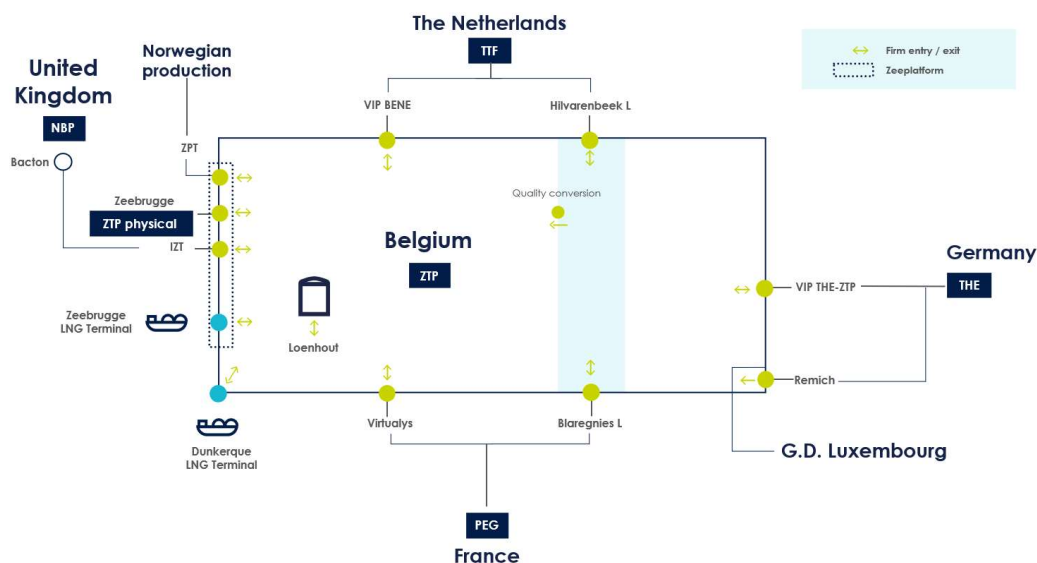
The Netherlands

TTF

Firm entry / exit

Zeeplatform

United Kingdom

NBP

Norwegian production

ZPT

Bacton

VIP BENE

Hilvarenbeek L

Quality conversion

Zeebrugge

ZTP physical

IZT

Belgium

ZTP

Germany

THE

VIP THE-ZTP

Zeebrugge LNG Terminal

Loenhout

Remich

Virtualys

Blaregnies L

Dunkerque LNG Terminal

G.D. Luxembourg

PEG

France